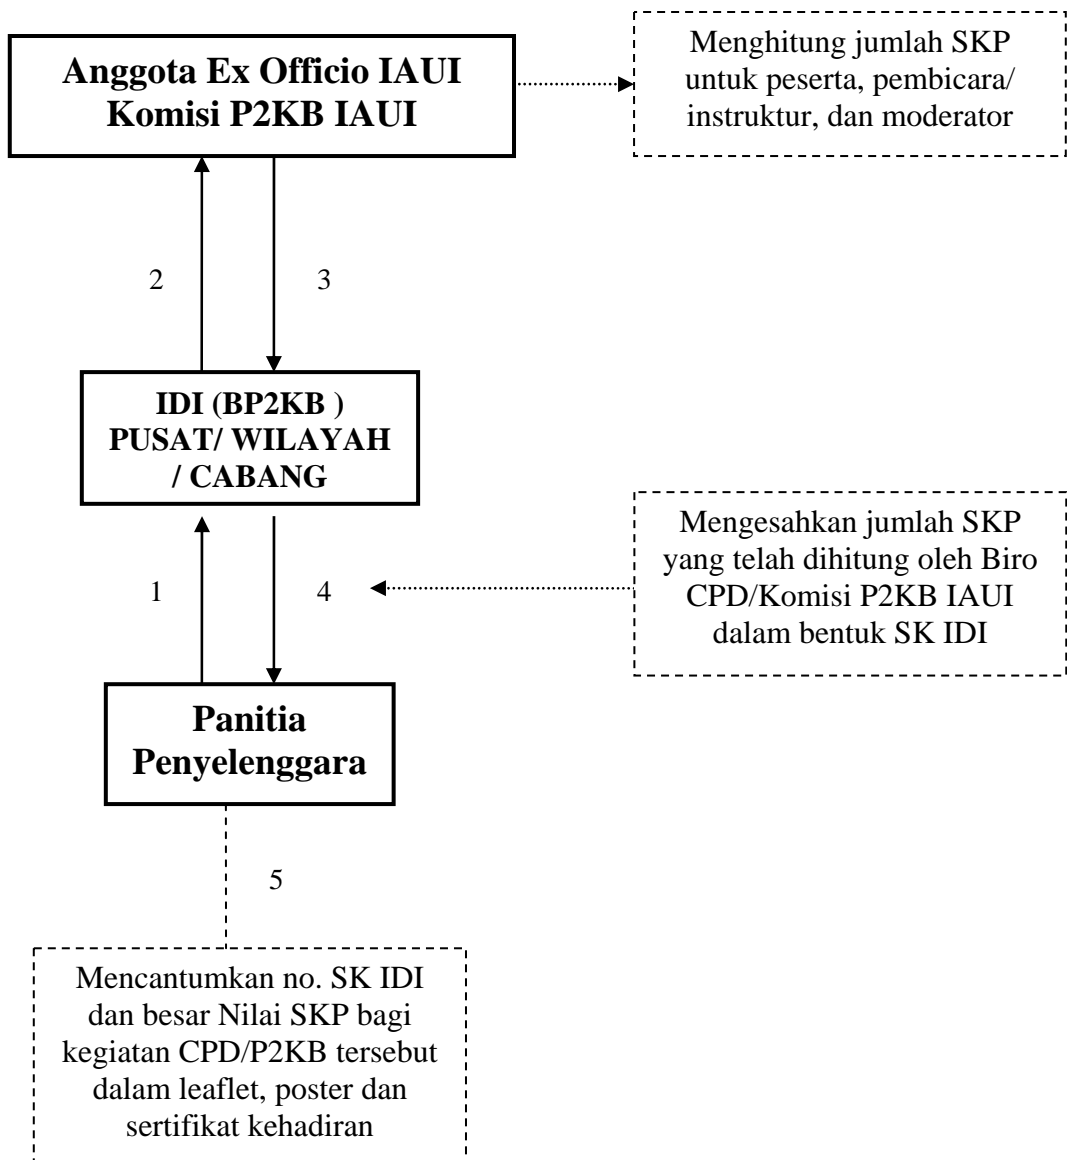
Anggota Ex Officio IAUI
Komisi P2KB IAUI

Menghitung jumlah SKP untuk peserta, pembicara/ instruktur, dan moderator

2

3

IDI (BP2KB )
PUSAT/ WILAYAH
/ CABANG

Mengesahkan jumlah SKP yang telah dihitung oleh Biro CPD/Komisi P2KB IAUI dalam bentuk SK IDI

1

4

Panitia
Penyelenggara

5

Mencantumkan no. SK IDI dan besar Nilai SKP bagi kegiatan CPD/P2KB tersebut dalam leaflet, poster dan sertifikat kehadiran